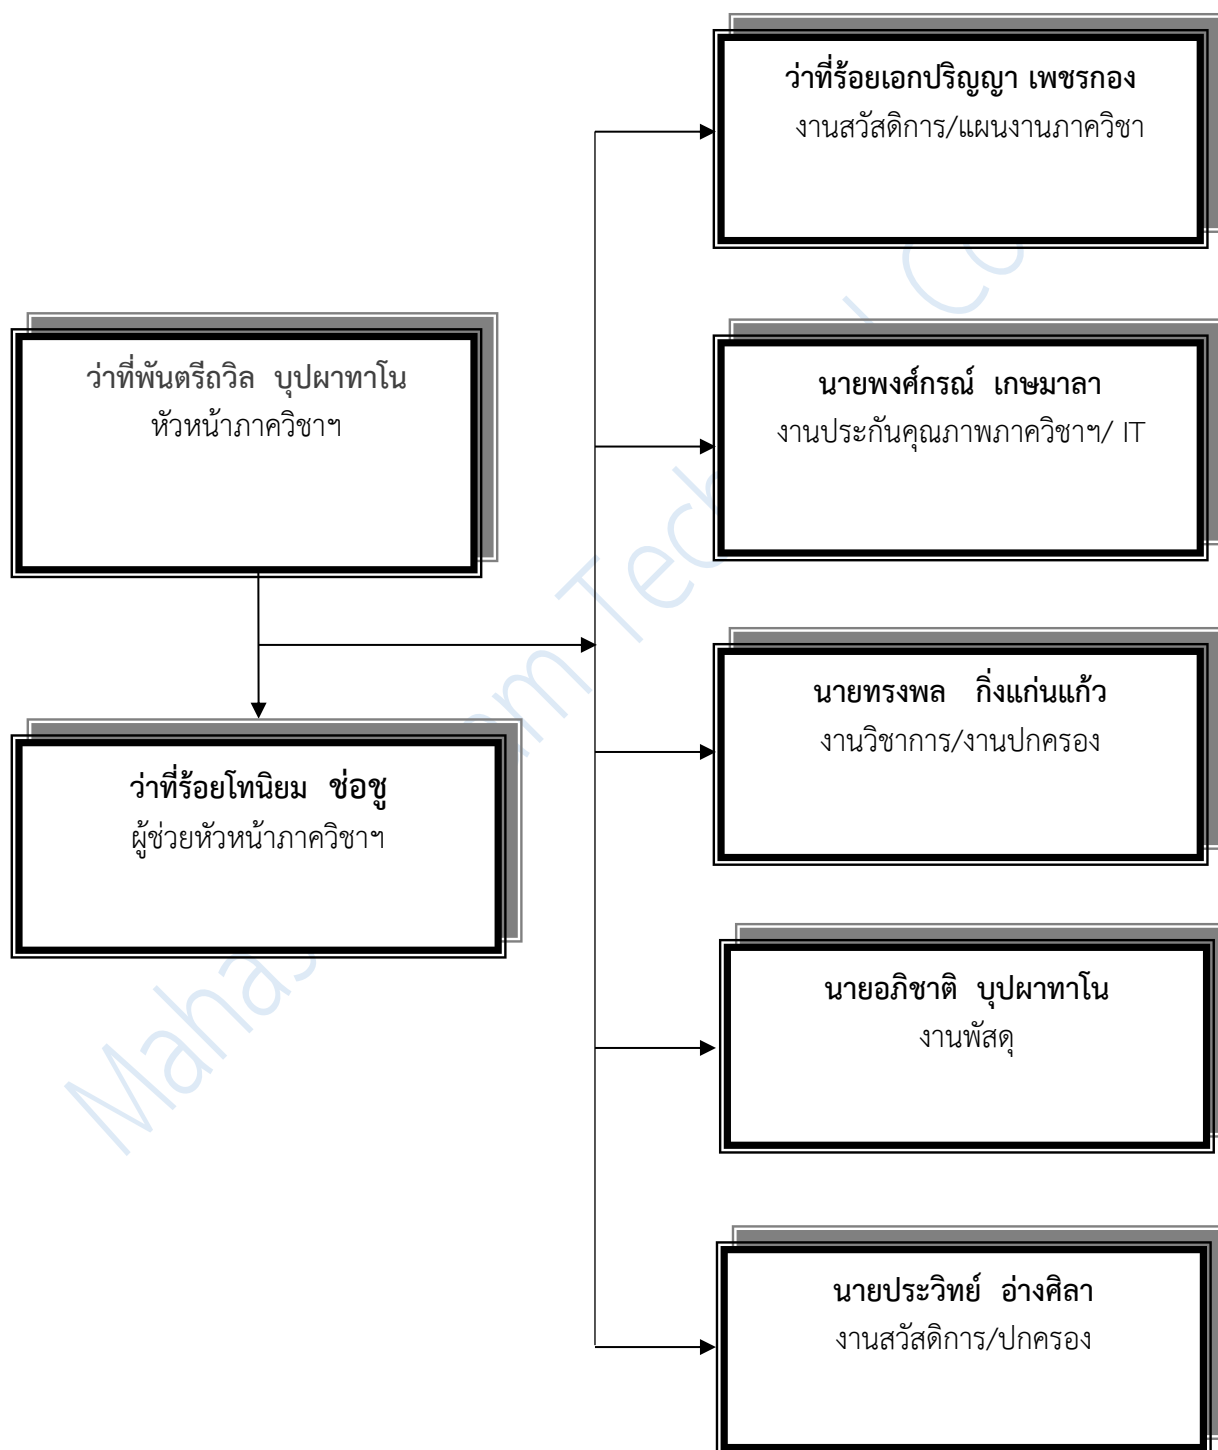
ว่าที่พันตรีถวิล บุปผาทาโน
หัวหน้าภาควิชาฯ

ว่าที่ร้อยโทนิยม ช่อชู
ผู้ช่วยหัวหน้าภาควิชาฯ

ว่าที่ร้อยเอกปริญญา เพชรกอง
งานสวัสดิการ/แผนงานภาควิชา

นายพงศ์กรณ์ เกษมาลา
งานประกันคุณภาพภาควิชาฯ/ IT

นายทรงพล กิ่งแก่นแก้ว
งานวิชาการ/งานปกครอง

นายอภิชาติ บุปผาทาโน
งานพัสดุ

นายประวิทย์ อ่างศิลา
งานสวัสดิการ/ปกครอง

Mahasarakham Tech Co